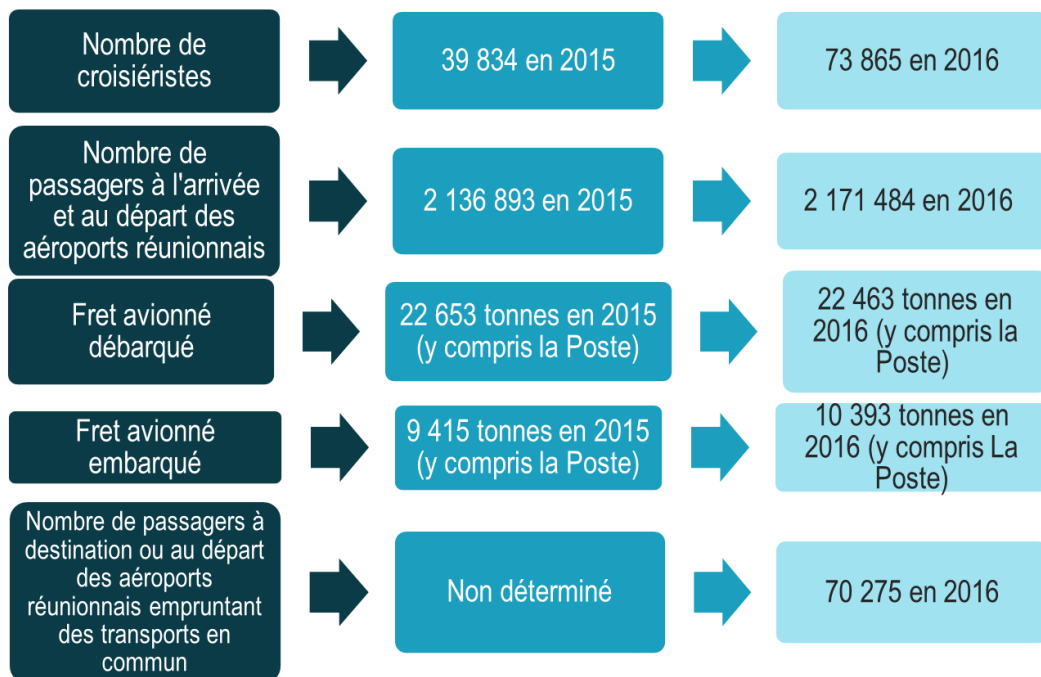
Nombre de croisiéristes

39 834 en 2015

73 865 en 2016

Nombre de passagers à l'arrivée et au départ des aéroports réunionnais

2 136 893 en 2015

2 171 484 en 2016

Fret avionné débarqué

22 653 tonnes en 2015 (y compris la Poste)

22 463 tonnes en 2016 (y compris la Poste)

Fret avionné embarqué

9 415 tonnes en 2015 (y compris la Poste)

10 393 tonnes en 2016 (y compris La Poste)

Nombre de passagers à destination ou au départ des aéroports réunionnais empruntant des transports en commun

Non déterminé

70 275 en 2016